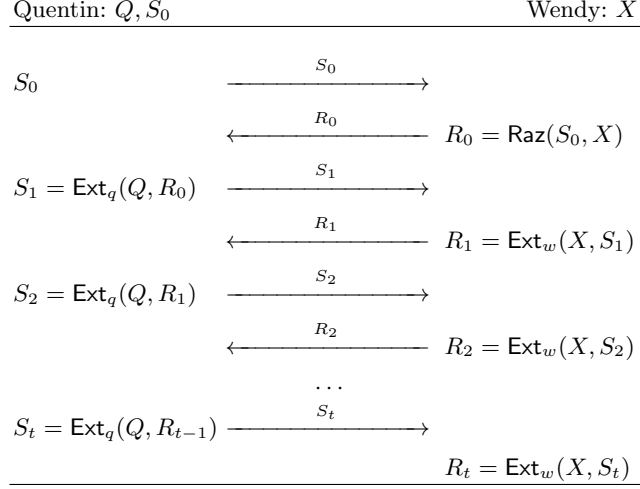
Quentin: $Q, S_0$ Wendy: $X$

$S_0$ $\xrightarrow{S_0}$

$\xleftarrow{R_0}$ $R_0 = \mathsf{Raz}(S_0, X)$

$S_1 = \mathsf{Ext}_q(Q, R_0)$ $\xrightarrow{S_1}$

$\xleftarrow{R_1}$ $R_1 = \mathsf{Ext}_w(X, S_1)$

$S_2 = \mathsf{Ext}_q(Q, R_1)$ $\xrightarrow{S_2}$

$\xleftarrow{R_2}$ $R_2 = \mathsf{Ext}_w(X, S_2)$

$\cdots$

$S_t = \mathsf{Ext}_q(Q, R_{t-1})$ $\xrightarrow{S_t}$

$R_t = \mathsf{Ext}_w(X, S_t)$